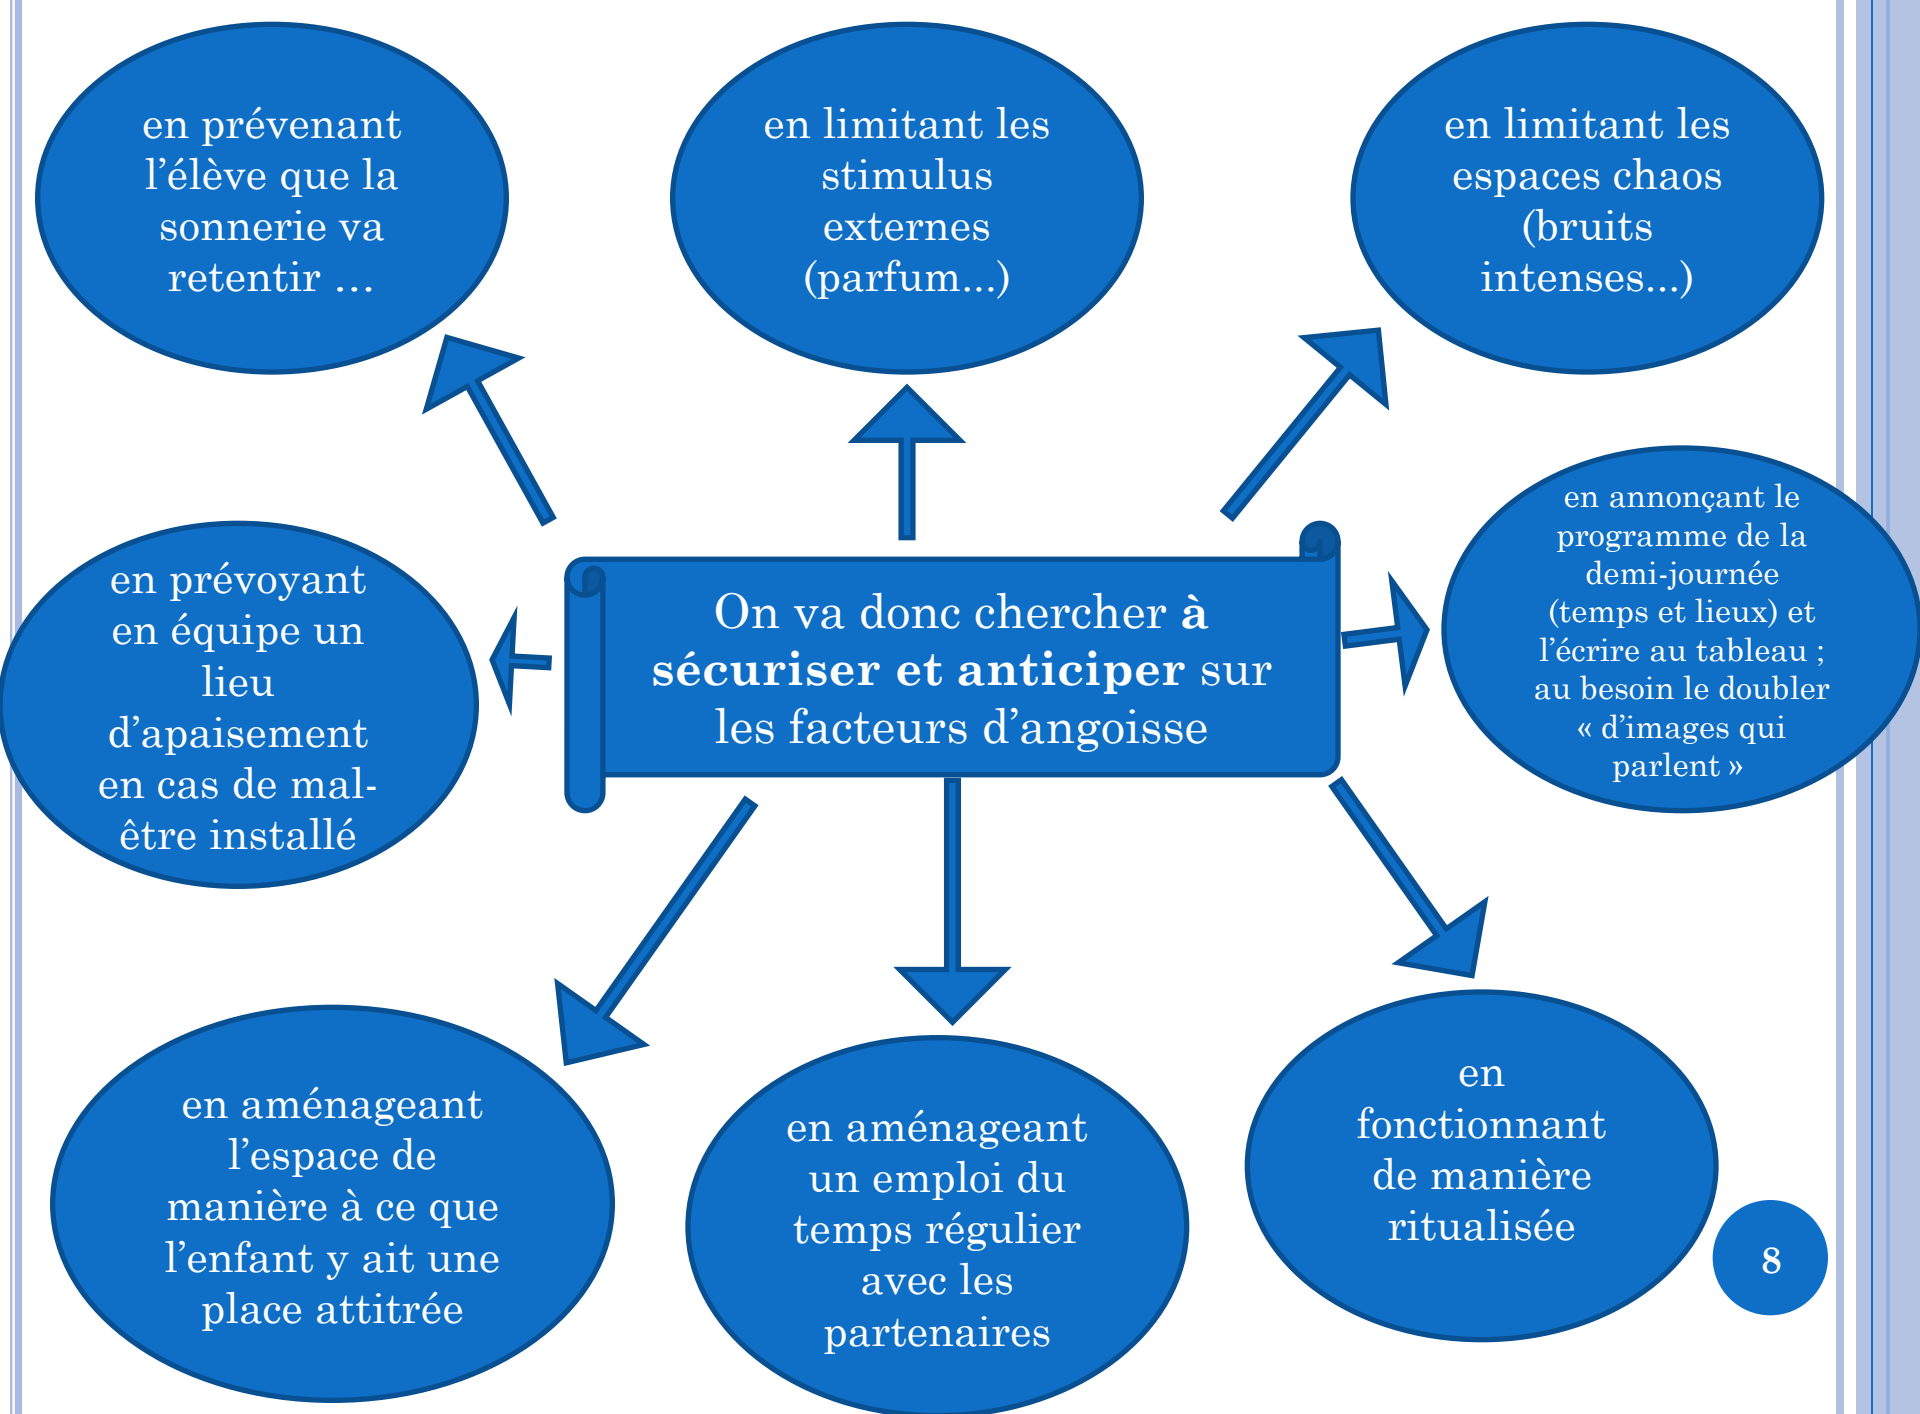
On va donc chercher **à sécuriser et anticiper** sur les facteurs d'angoisse

en prévenant l'élève que la sonnerie va retentir …

en limitant les stimulus externes (parfum…)

en limitant les espaces chaos (bruits intenses…)

en prévoyant en équipe un lieu d'apaisement en cas de mal-être installé

en annonçant le programme de la demi-journée (temps et lieux) et l'écrire au tableau ; au besoin le doubler « d'images qui parlent »

en aménageant l'espace de manière à ce que l'enfant y ait une place attitrée

en aménageant un emploi du temps régulier avec les partenaires

en fonctionnant de manière ritualisée

8